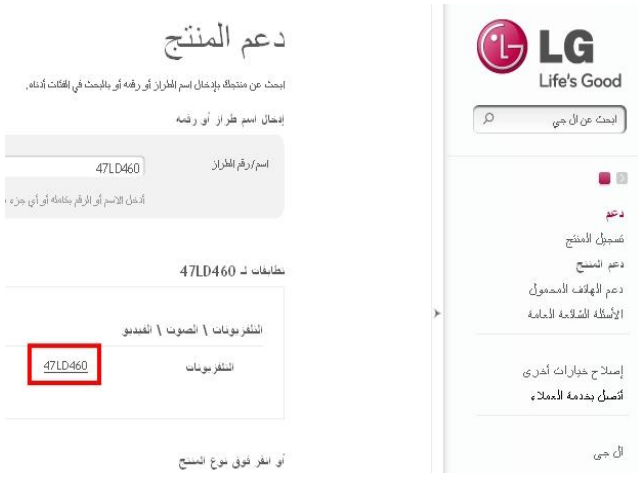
LG
Life's Good

ابحث عن ال جي

دعم
تسجيل المنتج
دعم المنتج
دعم الهاتف المحمول
الأسئلة الشائعة العامة

إصلاح خيارات أخرى
أتصل بخدمة العملاء

ال جي

دعم المنتج

ابحث عن منتجك بإدخال إسم الطراز أو رقمه أو بالبحث في الفئات أدناه.

إدخال اسم طراز أو رقمه

اسم/رقم الطراز 47LD460

أدخل الاسم أو الرقم بكامله أو أي جزء

مطابقات لـ 47LD460

التلفزيونات \ الصوت \ الفيديو

التلفزيونات 47LD460

أو انقر فوق نوع المنتج